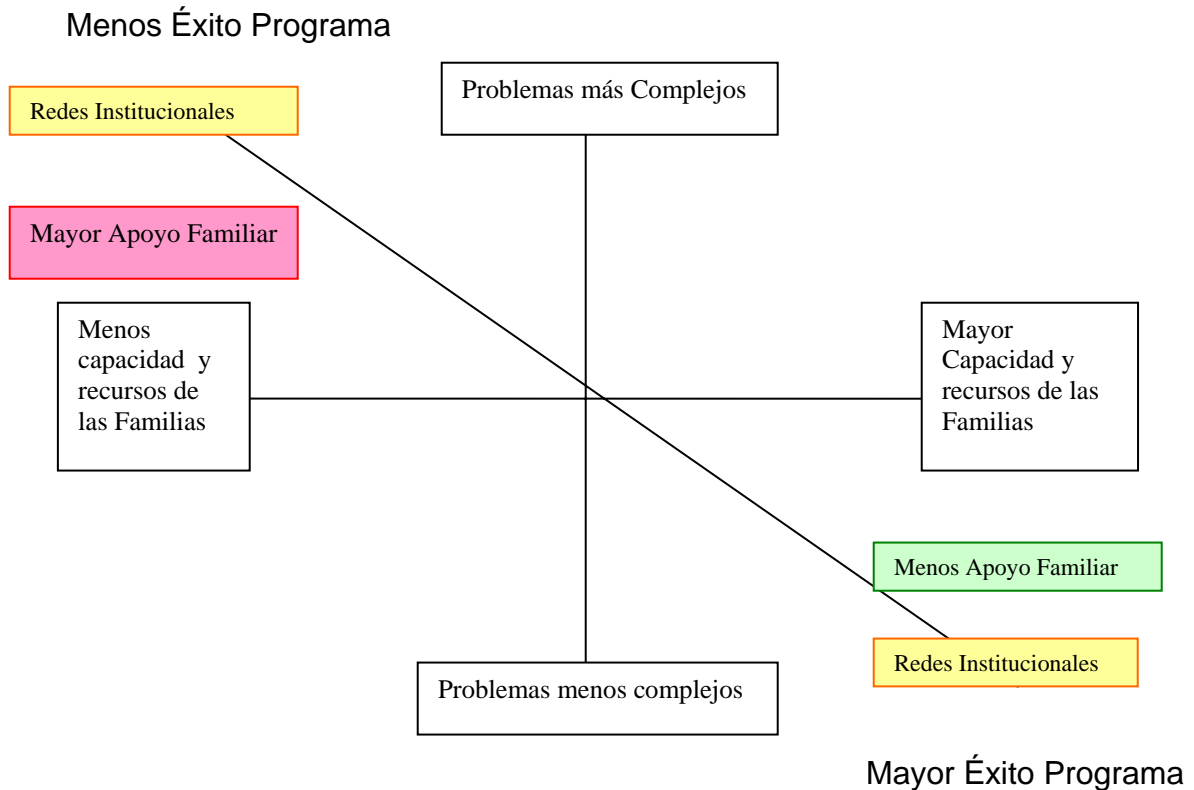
Menos Éxito Programa

Redes Institucionales

Problemas más Complejos

Mayor Apoyo Familiar

Menos capacidad y recursos de las Familias

Mayor Capacidad y recursos de las Familias

Menos Apoyo Familiar

Redes Institucionales

Problemas menos complejos

Mayor Éxito Programa